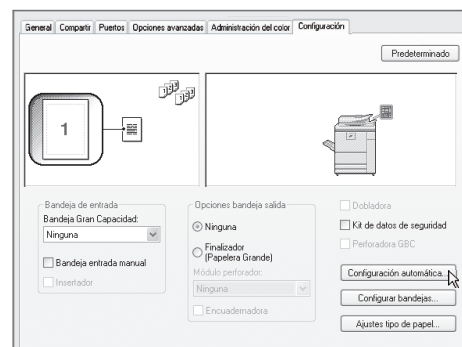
General | Compartir | Puertos | Opciones avanzadas | Administración del color | Configuración

Predeterminado

1

Bandeja de entrada
Bandeja Gran Capacidad:
Ninguna
Bandeja entrada manual
Insertador

Opciones bandeja salida
Ninguna
Finalizador (Papelera Grande)
Módulo perforador:
Ninguna
Encuadernadora

Dobladora
Kit de datos de seguridad
Perforadora GBC
Configuración automática...
Configurar bandejas...
Ajustes tipo de papel...